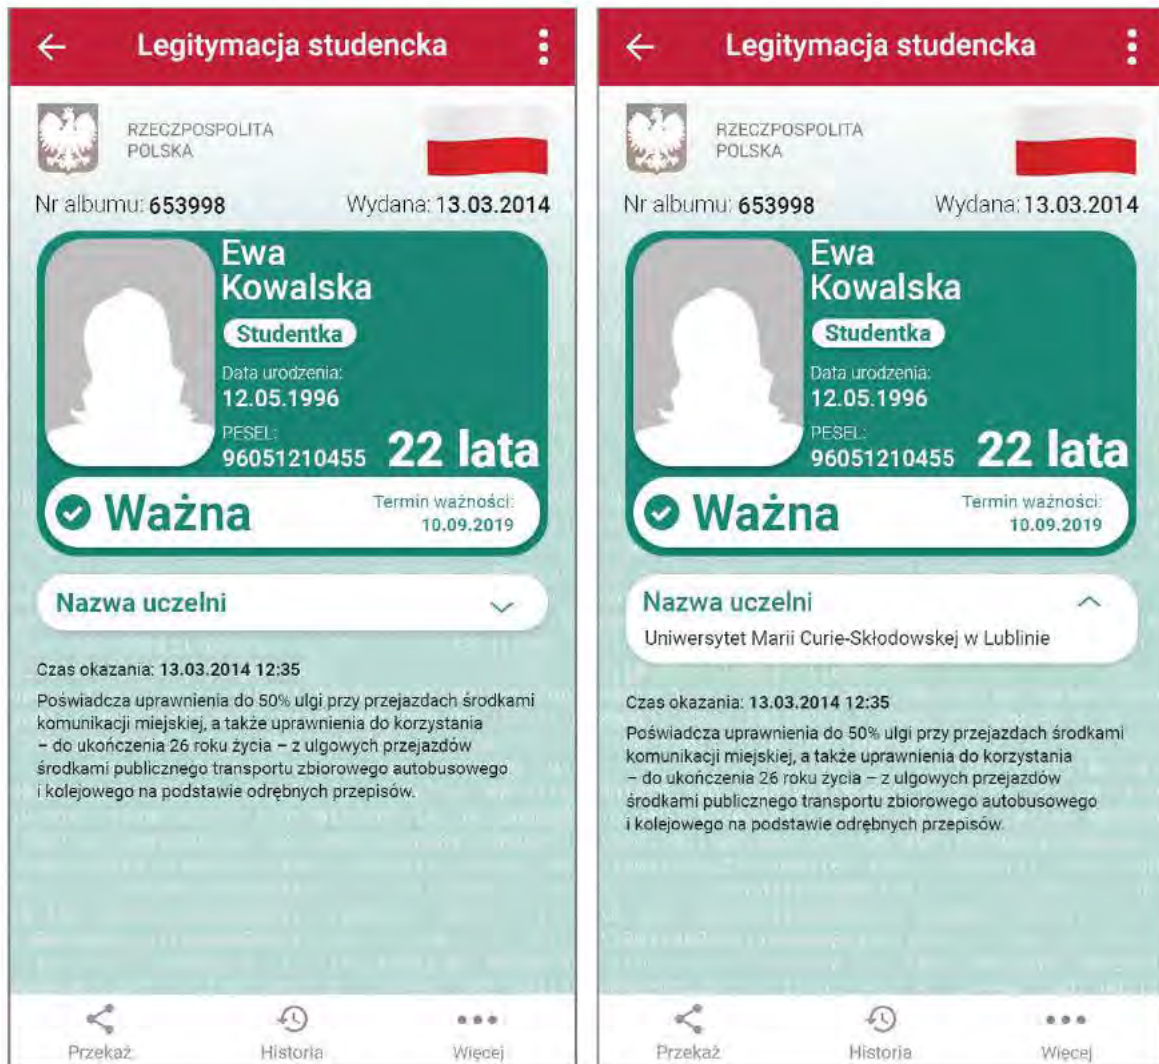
Legitymacja studencka

RZECZPOSPOLITA POLSKA

Nr albumu: 653998

Wydana: 13.03.2014

Ewa Kowalska

Studentka

Data urodzenia: 12.05.1996

PESEL: 96051210455

22 lata

Ważna

Termin ważności: 10.09.2019

Nazwa uczelni

Czas okazania: 13.03.2014 12:35

Poświadcza uprawnienia do 50% ulgi przy przejazdach środkami komunikacji miejskiej, a także uprawnienia do korzystania – do ukończenia 26 roku życia – z ulgowych przejazdów środkami publicznego transportu zbiorowego autobusowego i kolejowego na podstawie odrębnych przepisów.

Przekaż

Historia

Więcej

Legitymacja studencka

RZECZPOSPOLITA POLSKA

Nr albumu: 653998

Wydana: 13.03.2014

Ewa Kowalska

Studentka

Data urodzenia: 12.05.1996

PESEL: 96051210455

22 lata

Ważna

Termin ważności: 10.09.2019

Nazwa uczelni

Uniwersytet Marii Curie-Skłodowskej w Lublinie

Czas okazania: 13.03.2014 12:35

Poświadcza uprawnienia do 50% ulgi przy przejazdach środkami komunikacji miejskiej, a także uprawnienia do korzystania – do ukończenia 26 roku życia – z ulgowych przejazdów środkami publicznego transportu zbiorowego autobusowego i kolejowego na podstawie odrębnych przepisów.

Przekaż

Historia

Więcej